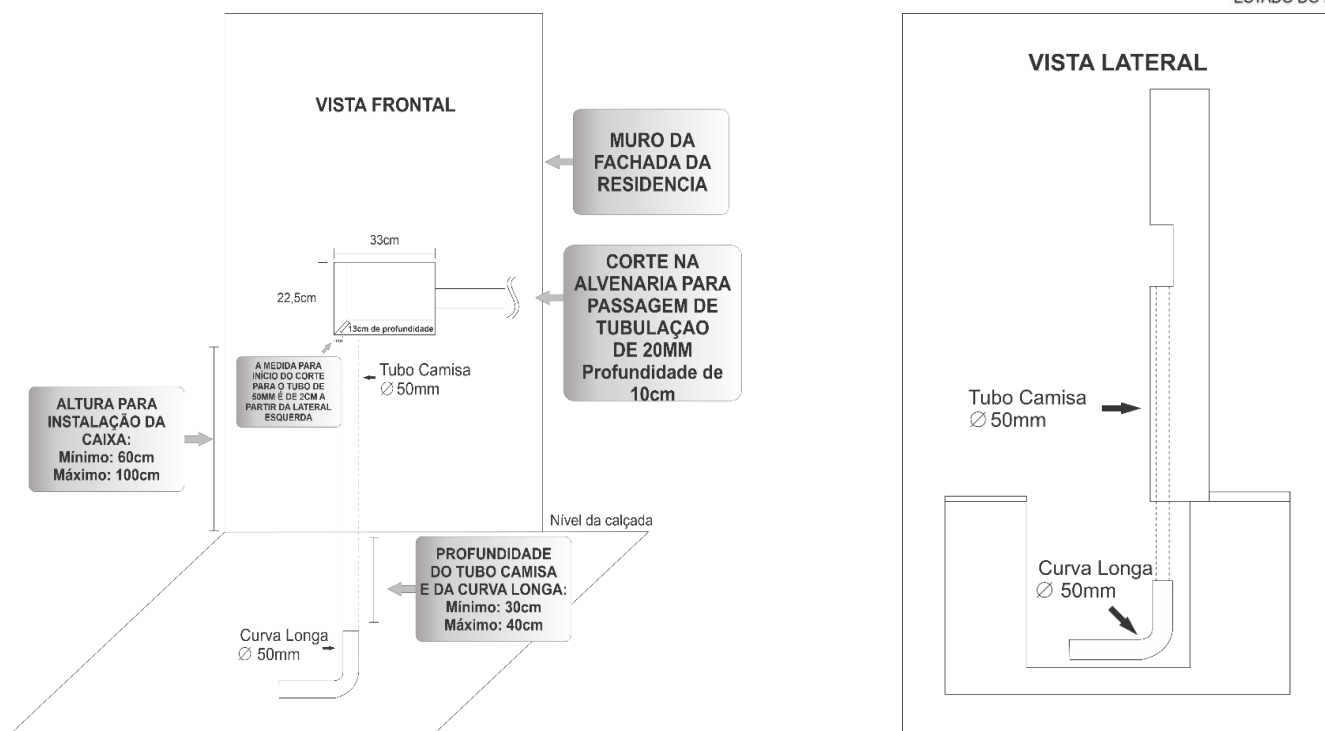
ESTADO DO

VISTA FRONTAL

MURO DA FACHADA DA RESIDENCIA

33cm

22,5cm

13cm de profundidade

CORTE NA ALVENARIA PARA PASSAGEM DE TUBULAÇAO DE 20MM Profundidade de 10cm

A MEDIDA PARA INICIO DO CORTE PARA O TUBO DE 50MM É DE 2CM A PARTIR DA LATERAL ESQUERDA

Tubo Camisa $\varnothing$ 50mm

ALTURA PARA INSTALAÇÃO DA CAIXA: Mínimo: 60cm Máximo: 100cm

Nível da calçada

PROFUNDIDADE DO TUBO CAMISA E DA CURVA LONGA: Mínimo: 30cm Máximo: 40cm

Curva Longa $\varnothing$ 50mm

VISTA LATERAL

Tubo Camisa $\varnothing$ 50mm

Curva Longa $\varnothing$ 50mm